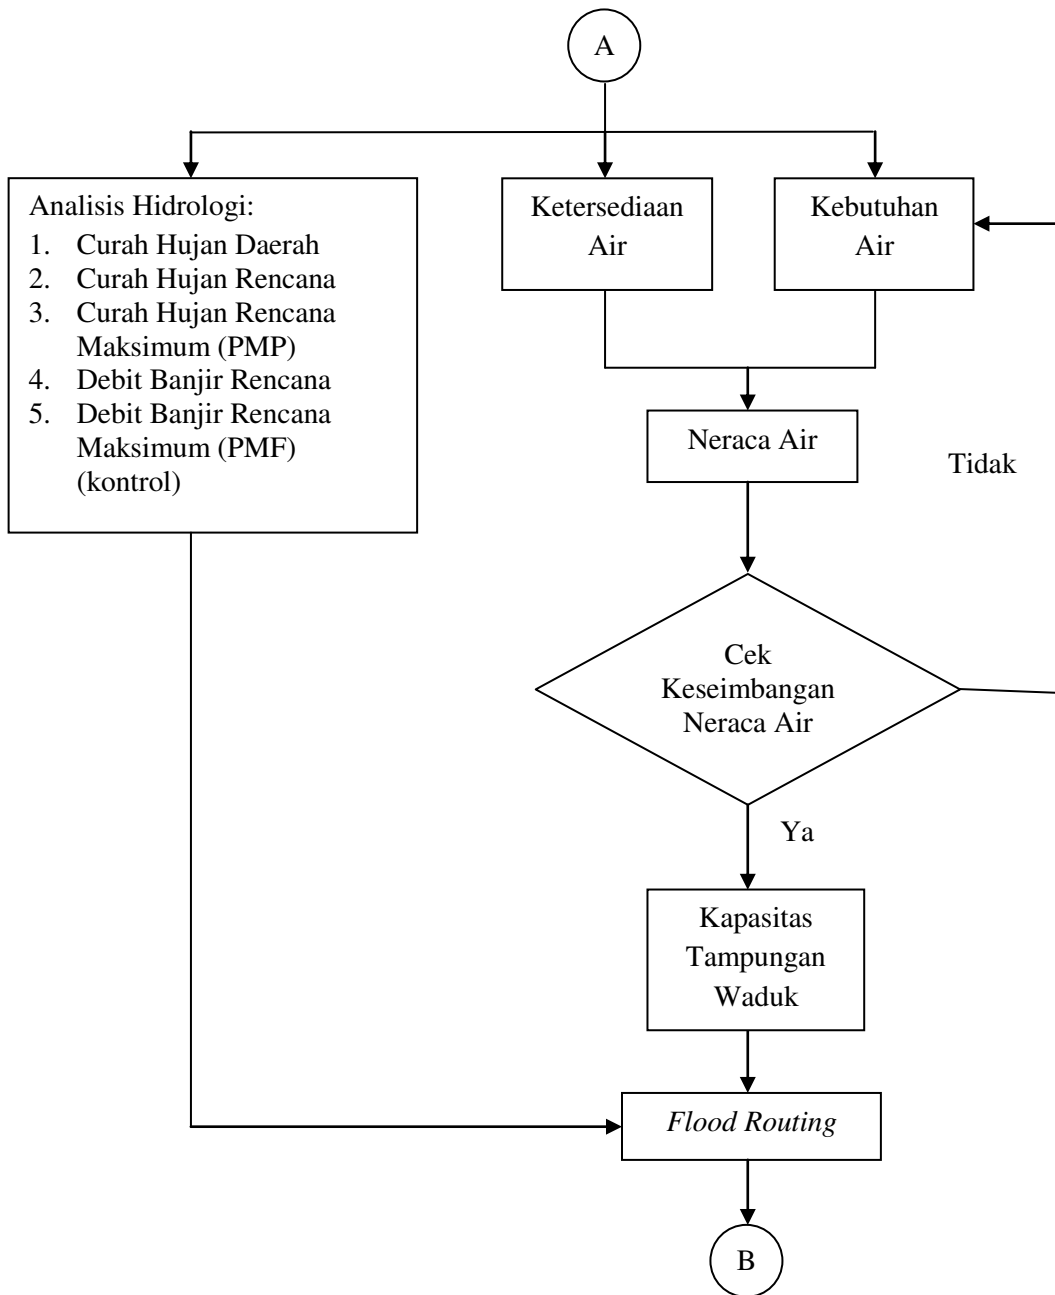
A

Analisis Hidrologi:
1. Curah Hujan Daerah
2. Curah Hujan Rencana
3. Curah Hujan Rencana Maksimum (PMP)
4. Debit Banjir Rencana
5. Debit Banjir Rencana Maksimum (PMF) (kontrol)

Ketersediaan Air

Kebutuhan Air

Neraca Air

Tidak

Cek Keseimbangan Neraca Air

Ya

Kapasitas Tampungan Waduk

*Flood Routing*

B